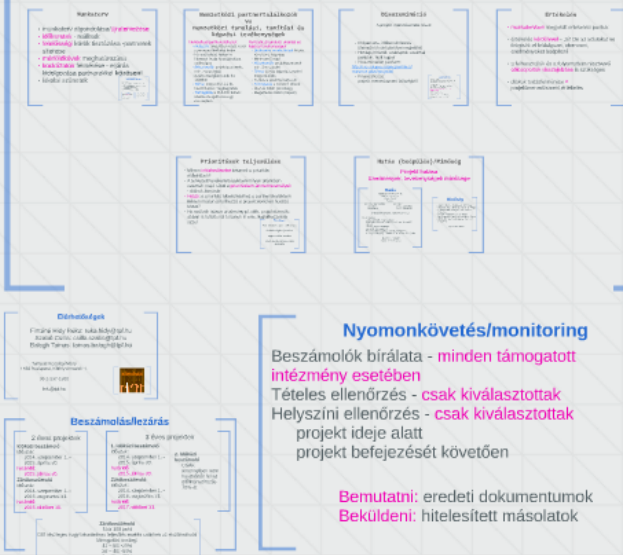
Nyomonkövetés/monitoring

Beszámolók bírálata - minden támogatott intézmény esetében

Tételes ellenőrzés - csak kiválasztottak

Helyszíni ellenőrzés - csak kiválasztottak

projekt ideje alatt

projekt befejezését követően

Bemutatni: eredeti dokumentumok

Beküldeni: hitelesített másolatok

Monitorv

Nemzetközi partnertalálkozók vs Nemzetközi tanulási, tanítási és képzési tevékenységek

Együttműködés

Értékelés

Prioritások teljesülése

Hatás (helyzíni/Mintaig

Projekt hatása

Eldöntendő kérdések

Beszámolás/lezárás

2 éves projektek

3 éves projektek

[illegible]